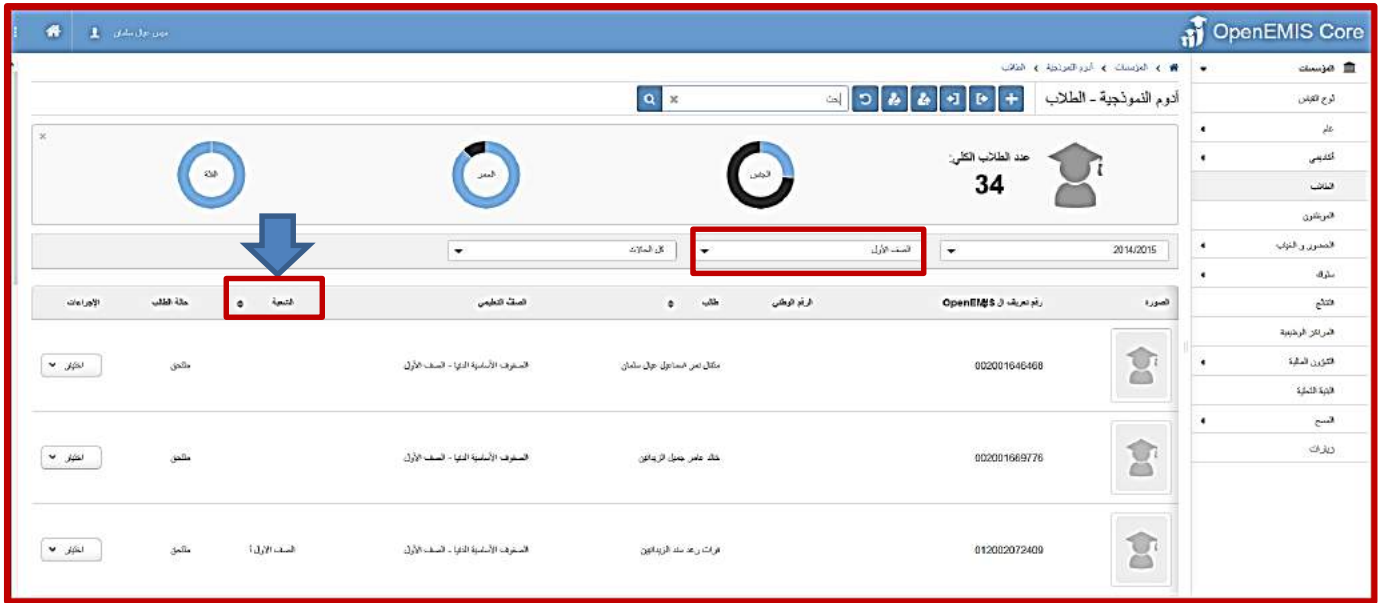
OpenEMIS Core
موسى نوال سلمان

المؤسسات
لوح القياس
عام
أكاديمي
الطلاب
الموظفون
الحضور و الغياب
سلوك
النتائج
المراكز الوظيفية
الشؤون المالية
البنية التحتية
المسح
زيارات

المؤسسات › أدوم النموذجية › الطلاب

أدوم النموذجية - الطلاب
بحث

عدد الطلاب الكلي:
34
الجنس
العمر
الحالة

2014/2015
الصف الأول
كل الحالات

| الصورة | رقم تعريف ال OpenEMIS | الرقم الوطني | طالب | الصف التعليمي | الشعبة | حالة الطالب | الإجراءات |
|---|---|---|---|---|---|---|---|
| | 002001646468 | | مكائل نمر اسماعيل عوال سلمان | الصفوف الأساسية الدنيا - الصف الأول | | ملتحق | اختيار |
| | 002001669776 | | خالد عامر جميل الزيداني | الصفوف الأساسية الدنيا - الصف الأول | | ملتحق | اختيار |
| | 012002072409 | | فرات رعد سند الزيداني | الصفوف الأساسية الدنيا - الصف الأول | الصف الأول أ | ملتحق | اختيار |